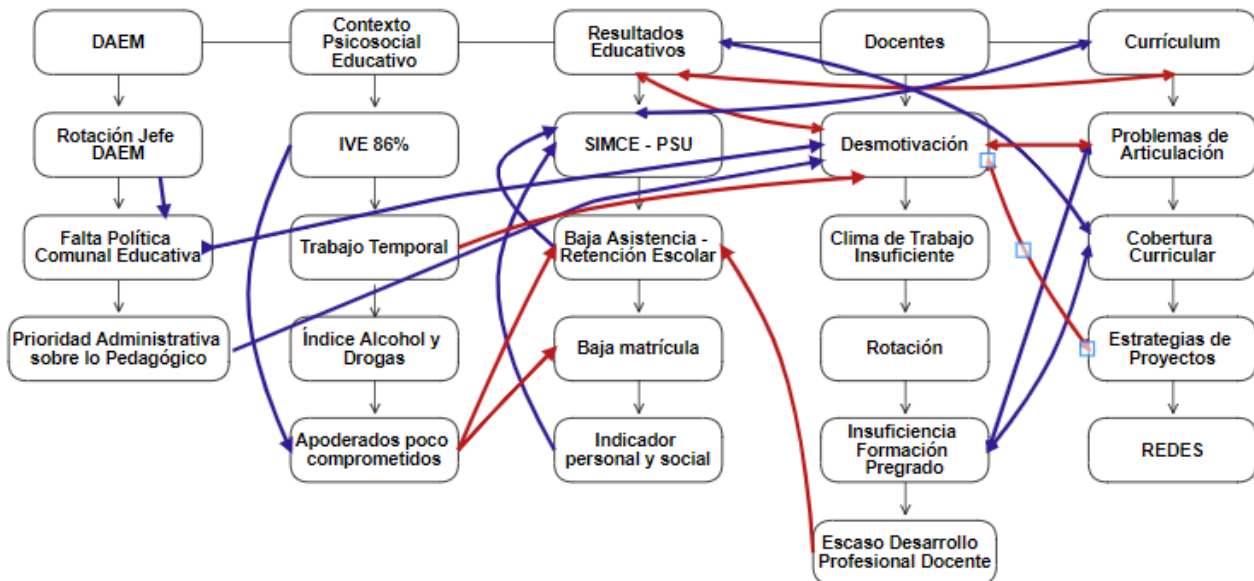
DAEM

Rotación Jefe DAEM

Falta Política Comunal Educativa

Prioridad Administrativa sobre lo Pedagógico

Contexto Psicosocial Educativo

IVE 86%

Trabajo Temporal

Índice Alcohol y Drogas

Apoderados poco comprometidos

Resultados Educativos

SIMCE - PSU

Baja Asistencia - Retención Escolar

Baja matrícula

Indicador personal y social

Docentes

Desmotivación

Clima de Trabajo Insuficiente

Rotación

Insuficiencia Formación Pregrado

Escaso Desarrollo Profesional Docente

Currículum

Problemas de Articulación

Cobertura Curricular

Estrategias de Proyectos

REDES